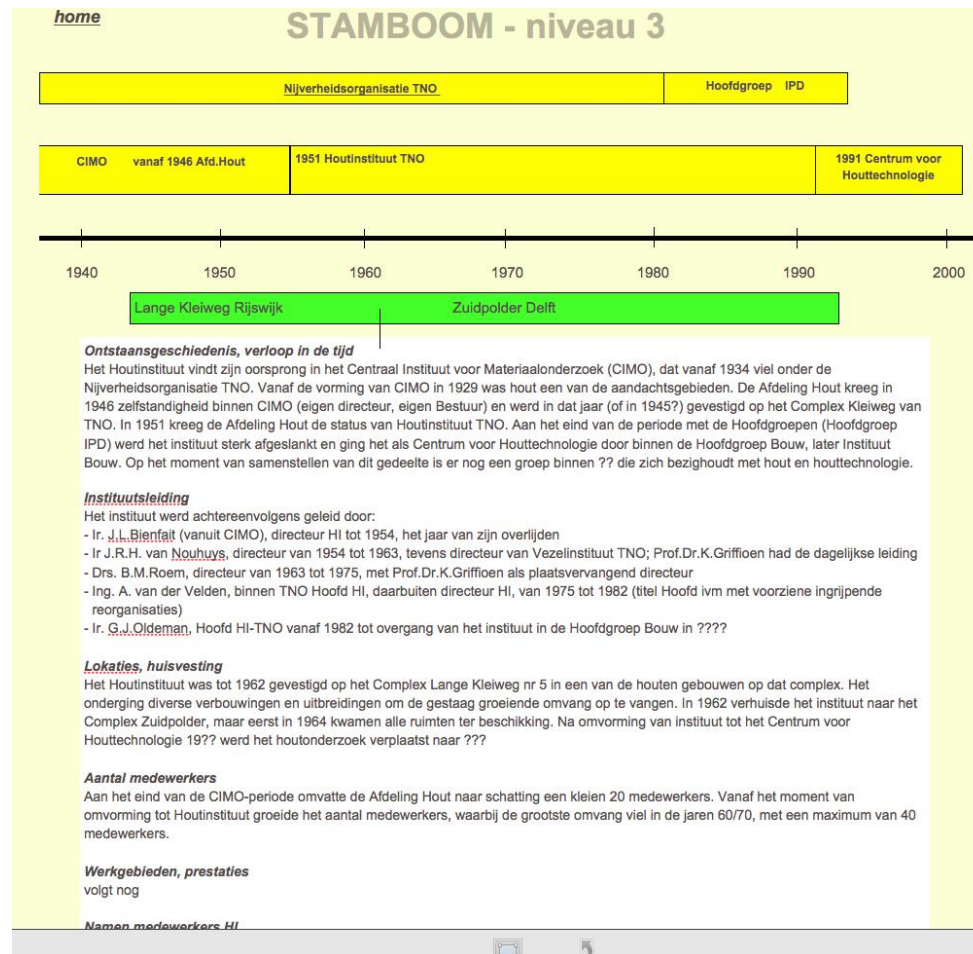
home

STAMBOOM - niveau 3

Nijverheidsorganisatie TNO | Hoofdgroep IPD

CIMO vanaf 1946 Afd.Hout | 1951 Houtinstituut TNO | 1991 Centrum voor Houttechnologie

1940 1950 1960 1970 1980 1990 2000

Lange Kleiweg Rijswijk | Zuidpolder Delft

Ontstaansgeschiedenis, verloop in de tijd
Het Houtinstituut vindt zijn oorsprong in het Centraal Instituut voor Materiaalonderzoek (CIMO), dat vanaf 1934 viel onder de Nijverheidsorganisatie TNO. Vanaf de vorming van CIMO in 1929 was hout een van de aandachtsgebieden. De Afdeling Hout kreeg in 1946 zelfstandigheid binnen CIMO (eigen directeur, eigen Bestuur) en werd in dat jaar (of in 1945?) gevestigd op het Complex Kleiweg van TNO. In 1951 kreeg de Afdeling Hout de status van Houtinstituut TNO. Aan het eind van de periode met de Hoofdgroepen (Hoofdgroep IPD) werd het instituut sterk afgeslankt en ging het als Centrum voor Houttechnologie door binnen de Hoofdgroep Bouw, later Instituut Bouw. Op het moment van samenstellen van dit gedeelte is er nog een groep binnen ?? die zich bezighoudt met hout en houttechnologie.

Instituutsleiding
Het instituut werd achtereenvolgens geleid door:
- Ir. J.L.Bienfait (vanuit CIMO), directeur HI tot 1954, het jaar van zijn overlijden
- Ir J.R.H. van Nouhuys, directeur van 1954 tot 1963, tevens directeur van Vezelinstituut TNO; Prof.Dr.K.Griffioen had de dagelijkse leiding
- Drs. B.M.Roem, directeur van 1963 tot 1975, met Prof.Dr.K.Griffioen als plaatsvervangend directeur
- Ing. A. van der Velden, binnen TNO Hoofd HI, daarbuiten directeur HI, van 1975 tot 1982 (titel Hoofd ivm met voorziene ingrijpende reorganisaties)
- Ir. G.J.Oldeman, Hoofd HI-TNO vanaf 1982 tot overgang van het instituut in de Hoofdgroep Bouw in ????

Lokaties, huisvesting
Het Houtinstituut was tot 1962 gevestigd op het Complex Lange Kleiweg nr 5 in een van de houten gebouwen op dat complex. Het onderging diverse verbouwingen en uitbreidingen om de gestaag groeiende omvang op te vangen. In 1962 verhuisde het instituut naar het Complex Zuidpolder, maar eerst in 1964 kwamen alle ruimten ter beschikking. Na omvorming van instituut tot het Centrum voor Houttechnologie 19?? werd het houtonderzoek verplaatst naar ???

Aantal medewerkers
Aan het eind van de CIMO-periode omvatte de Afdeling Hout naar schatting een kleien 20 medewerkers. Vanaf het moment van omvorming tot Houtinstituut groeide het aantal medewerkers, waarbij de grootste omvang viel in de jaren 60/70, met een maximum van 40 medewerkers.

Werkgebieden, prestaties
volgt nog

Namen medewerkers HI